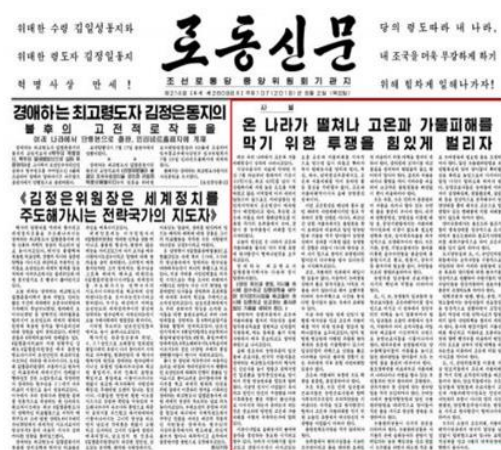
위대한 수령 김일성동지와

위대한 령도자 김정일동지

혁명사상 만세!

로동신문

조선로동당 중앙위원회기관지

당의 령도따라 내 나라,

내 조국을 더욱 부강하게 하기

위해 힘차게 일떠나가자!

경애하는 최고령도자 김정은동지의

불후의 고전적로작들을

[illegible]

《김정은위원장은 세계정치를 주도해가시는 전략국가의 지도자》

사설

온 나라가 떨쳐나 고온과 가물피해를 막기 위한 투쟁을 힘있게 벌리자

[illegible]